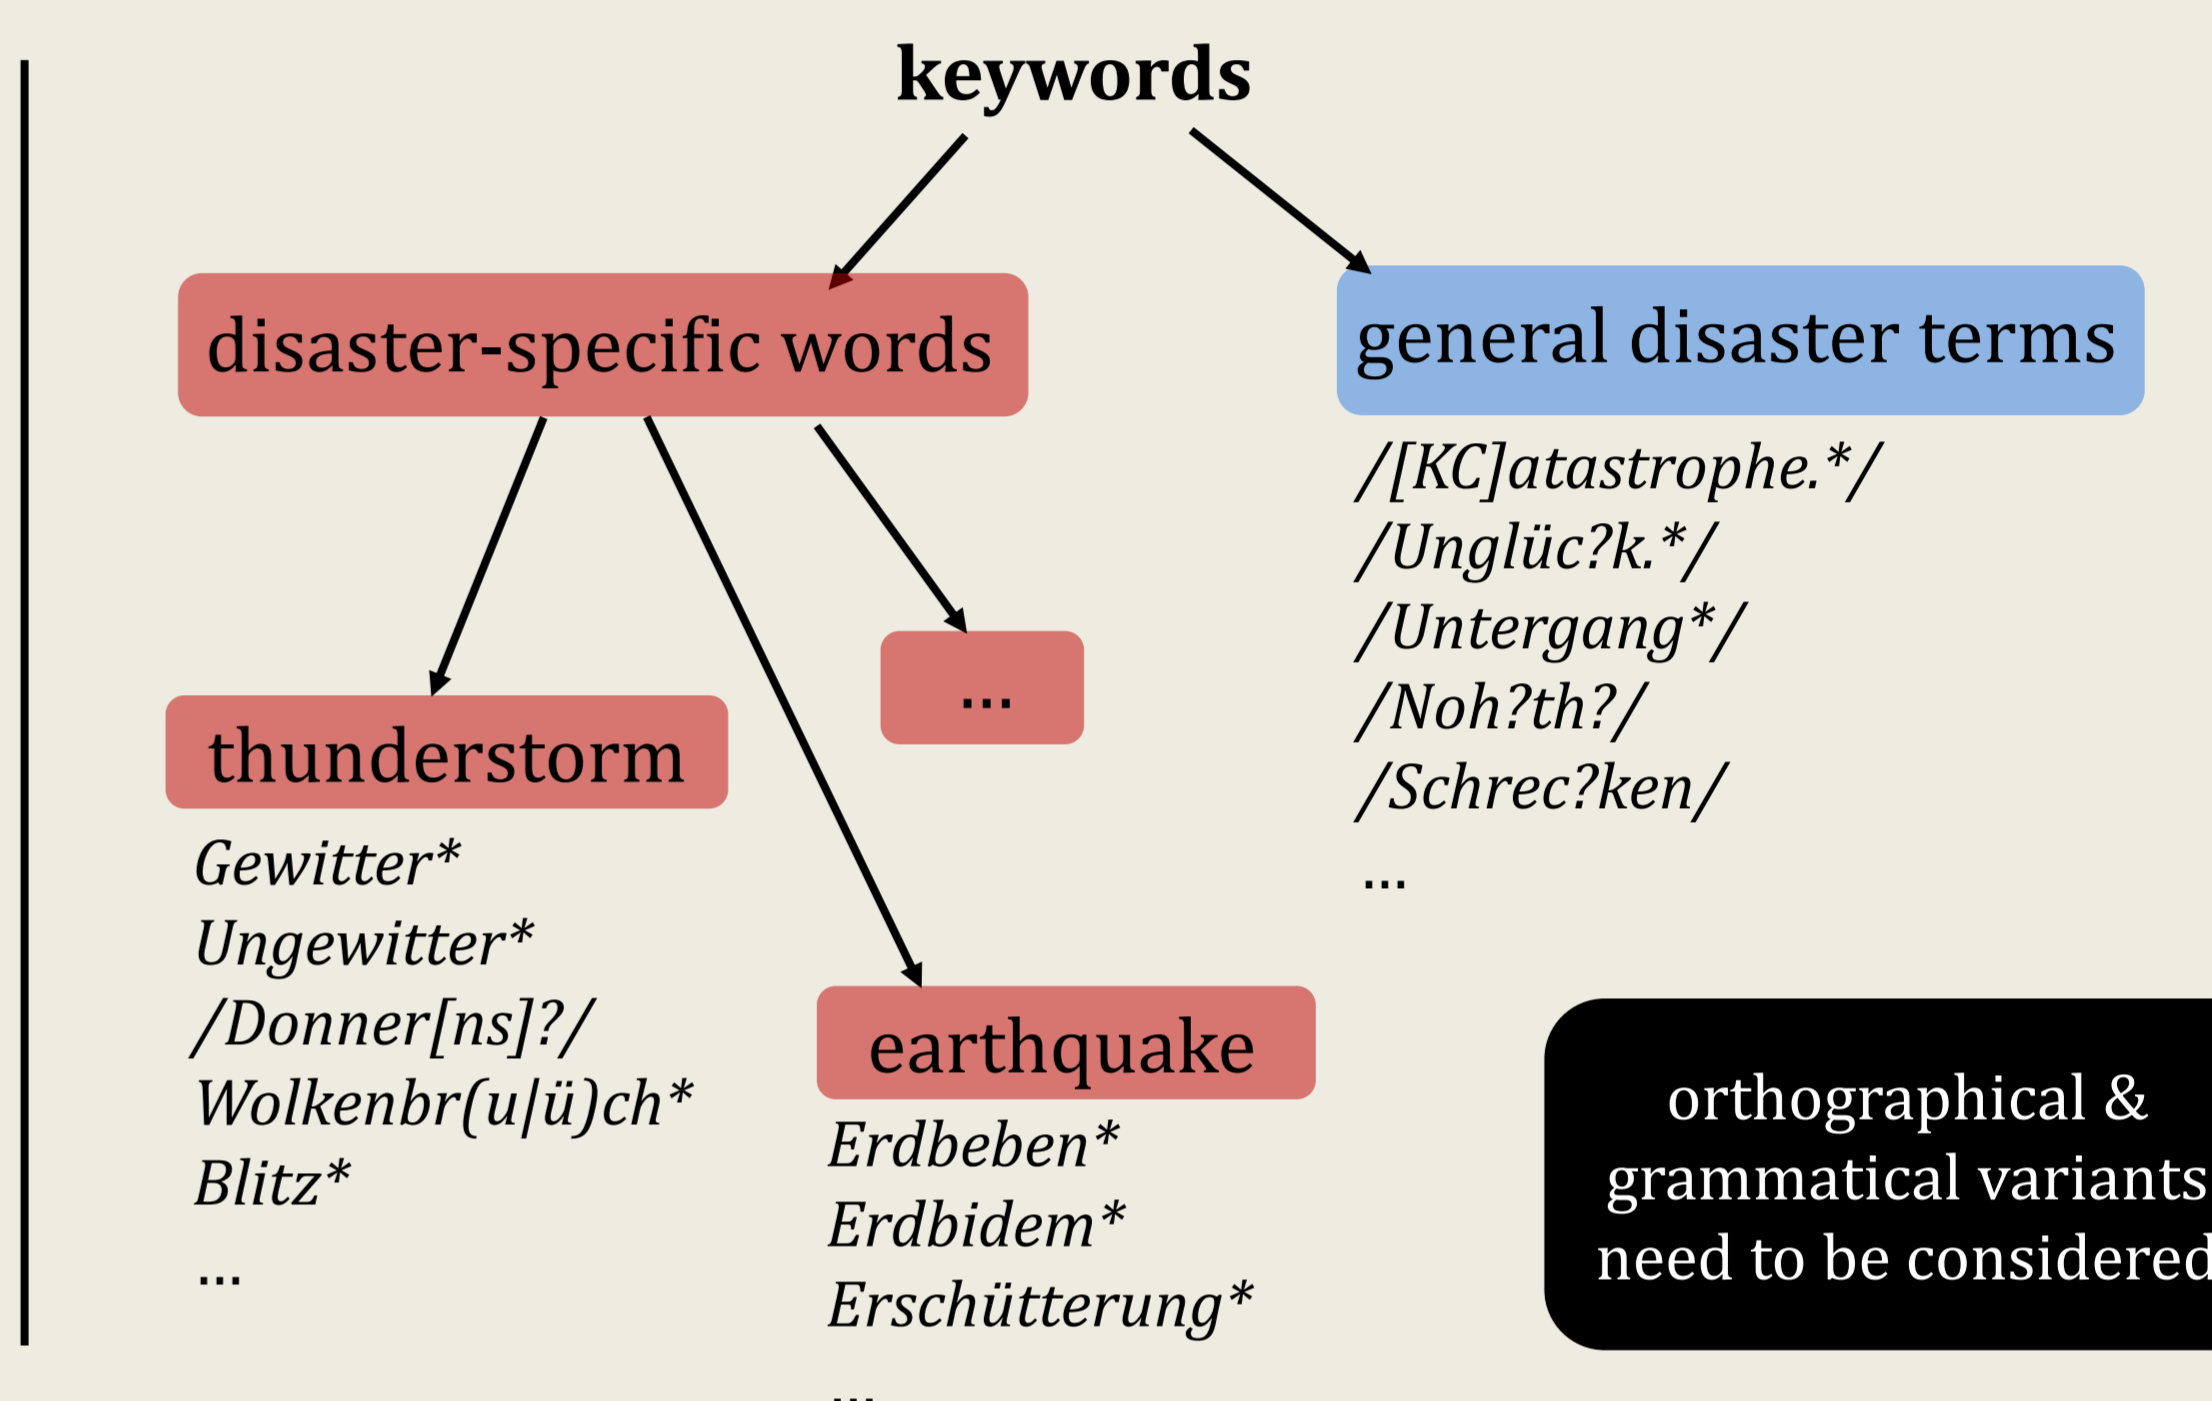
keywords

disaster-specific words

general disaster terms

/[KC]atastrophe.*/
/Unglüc?k.*/
/Untergang*/
/Noh?th?/
/Schrec?ken/
...

thunderstorm

...

Gewitter*
Ungewitter*
/Donner[ns]?/
Wolkenbr(u|ü)ch*
Blitz*
...

earthquake

Erdbeben*
Erdbidem*
Erschütterung*
...

orthographical & grammatical variants need to be considered